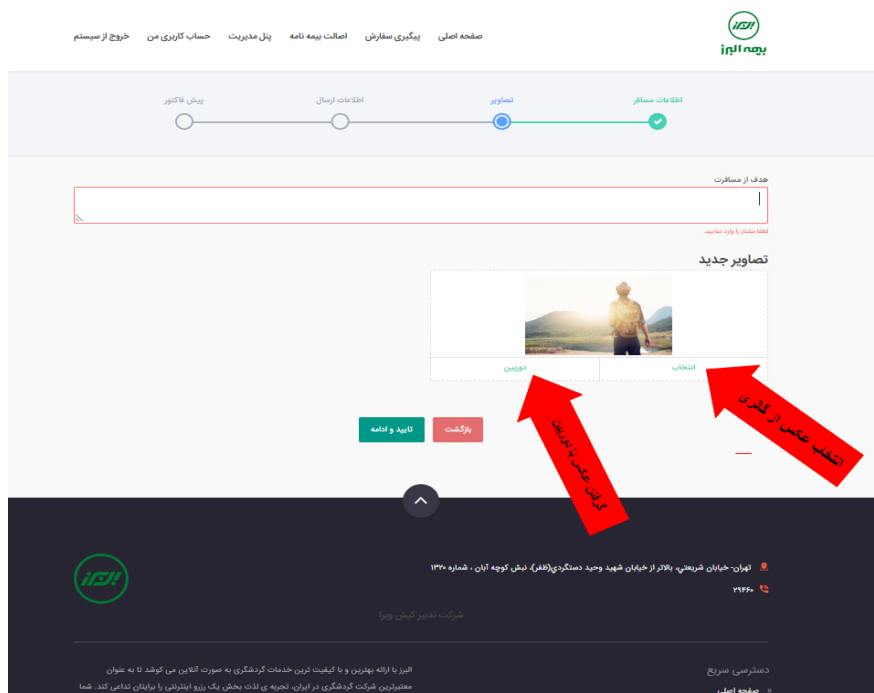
بیمه البرز

صفحه اصلی پیگیری سفارش اصالت بیمه نامه پنل مدیریت حساب کاربری من خروج از سیستم

اطلاعات مسافر تصاویر اطلاعات ارسال پیش فاکتور

هدف از مسافرت

لطفا مقدار را وارد نمایید.

تصاویر جدید

انتخاب دوربین

انتخاب عکس از گالری

گرفتن عکس با دوربین

بازگشت تایید و ادامه

تهران- خیابان شریعتی، بالاتر از خیابان شهید وحید دستگردی(ظفر)، نبش کوچه آبان ، شماره ۱۳۷۰

۲۹۶۴۰

شرکت تدبیر کیش ویرا

دسترسی سریع

صفحه اصلی

البرز با ارائه بهترین و با کیفیت ترین خدمات گردشگری به صورت آنلاین می کوشد تا به عنوان معتبرترین شرکت گردشگری در ایران، تجربه ی لذت بخش یک رزرو اینترنتی را برایتان تداعی کند. شما